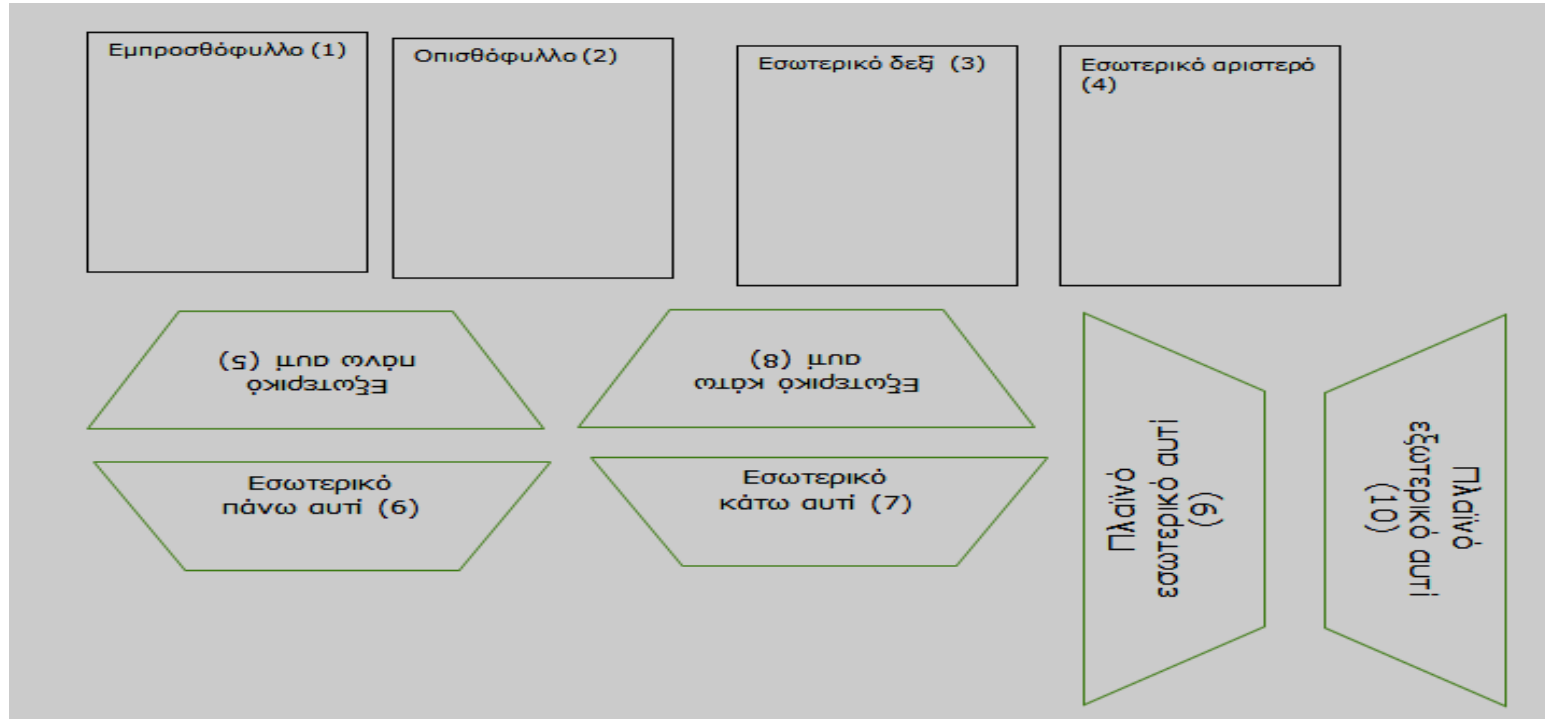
Εμπροσθόφυλλο (1)

Οπισθόφυλλο (2)

Εσωτερικό δεξί (3)

Εσωτερικό αριστερό (4)

Εξωτερικό πάνω αυτί (5)

Εξωτερικό κάτω αυτί (8)

Εσωτερικό πάνω αυτί (6)

Εσωτερικό κάτω αυτί (7)

Πλαϊνό εσωτερικό αυτί (9)

Πλαϊνό εξωτερικό αυτί (10)